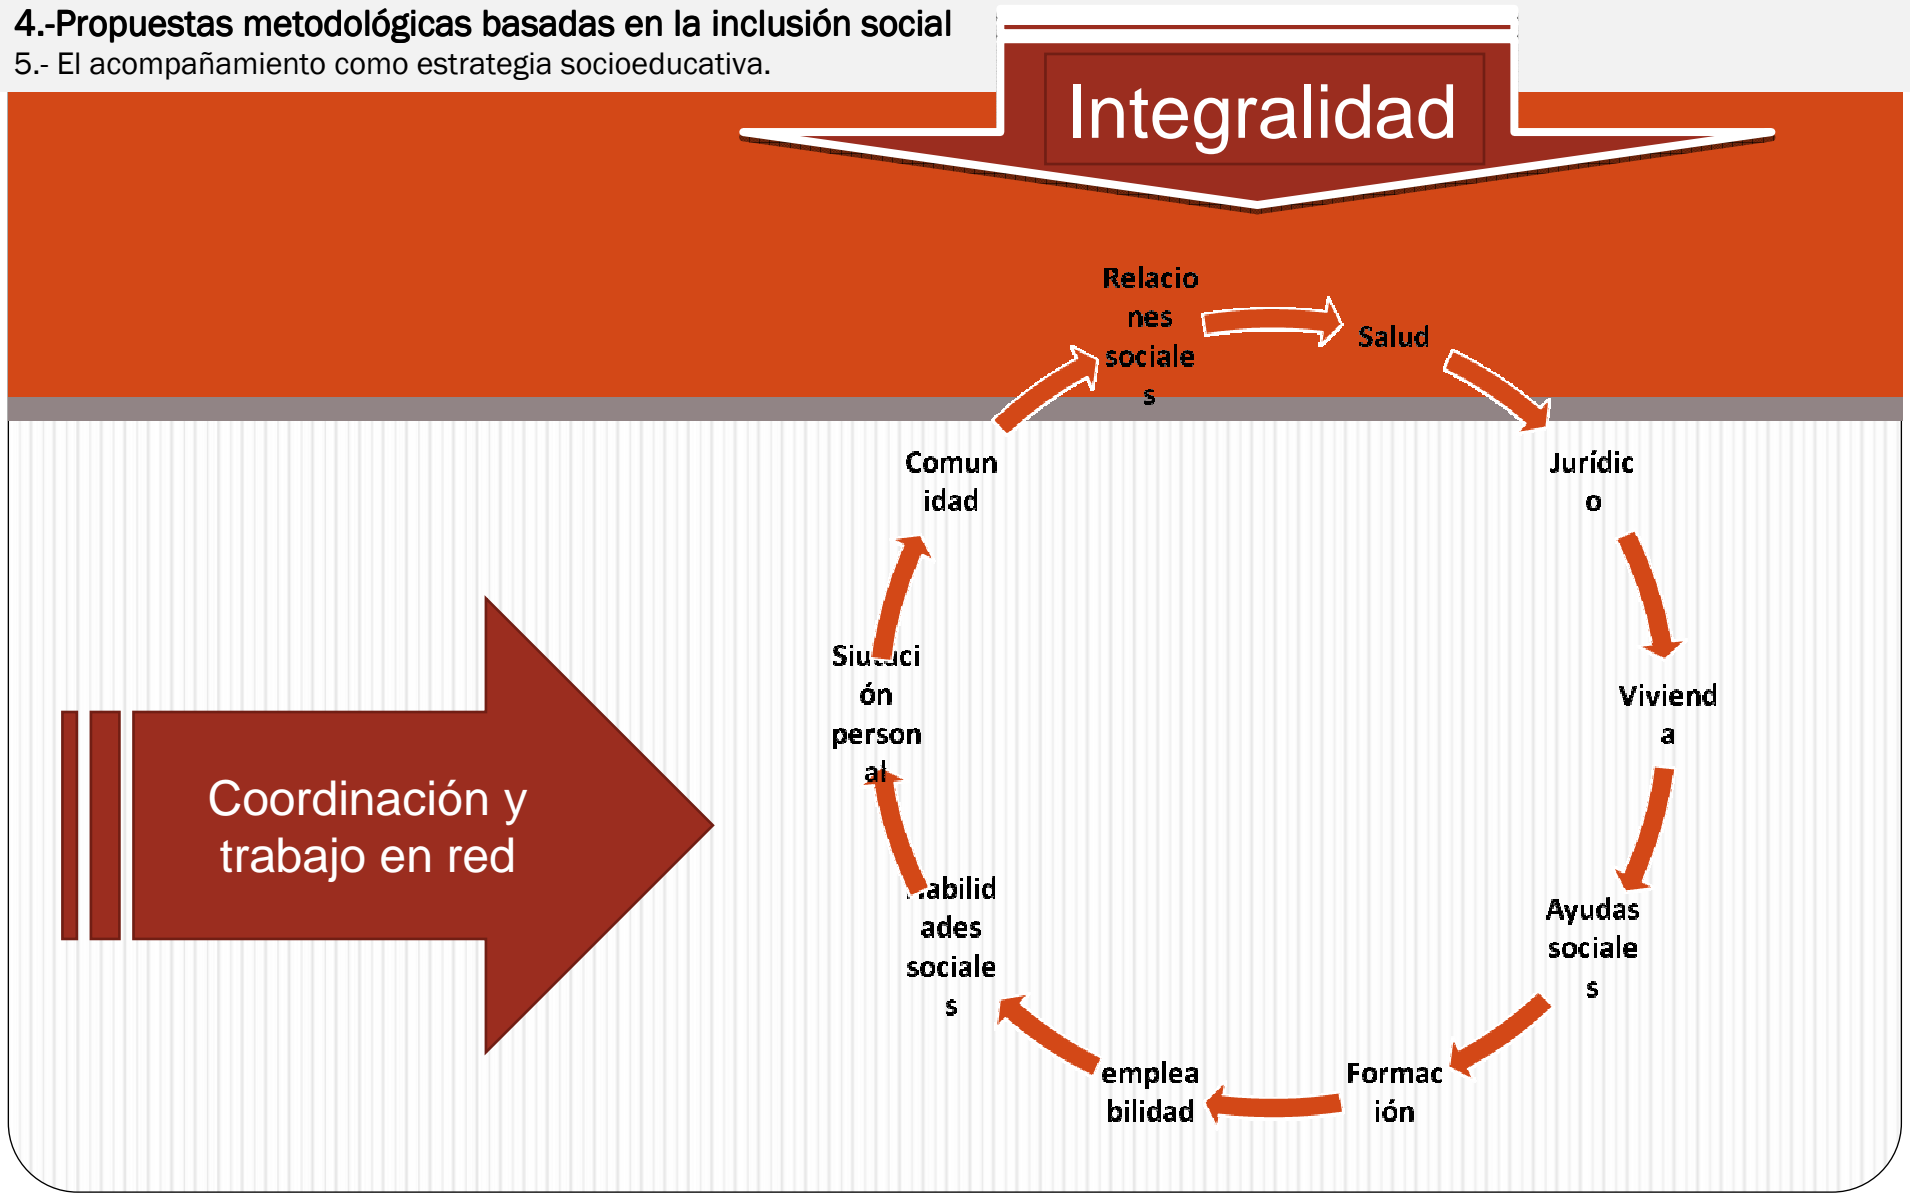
4.-Propuestas metodológicas basadas en la inclusión social
5.- El acompañamiento como estrategia socioeducativa.

Integralidad

Relaciones sociales

Salud

Jurídico

Vivienda

Ayudas sociales

Formación

empleabilidad

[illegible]abilidades sociales

Siu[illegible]ción personal

Comunidad

Coordinación y trabajo en red